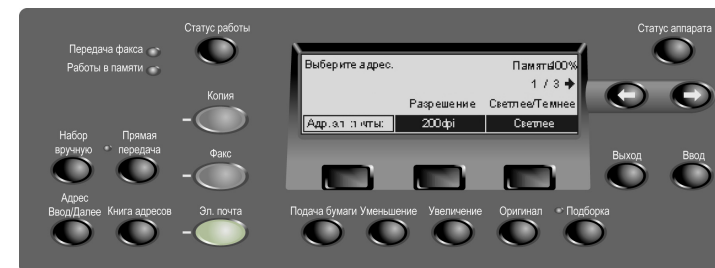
Статус работы

Передача факса
Работы в памяти

Статус аппарата

Выберите адрес.
Память100%
1 / 3

Разрешение
Светлее/Темнее

Адр.эл.почты:
200dpi
Светлее

Копия

Факс

Эл. почта

Набор вручную

Прямая передача

Адрес Ввод/Далее

Книга адресов

Подача бумаги

Уменьшение

Увеличение

Оригинал

Подборка

Выход

Ввод